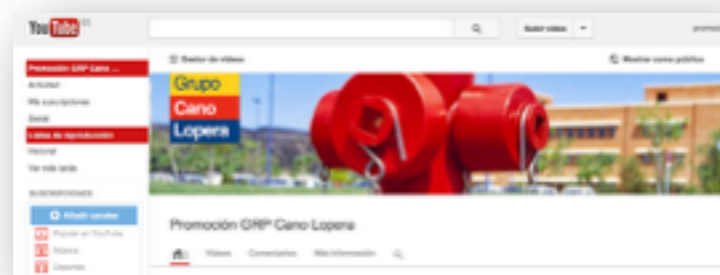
YouTube ES

Subir vídeo

Promoción GRP Cano ...
Actividad
Mis suscripciones
Social
Listas de reproducción
Historial
Ver más tarde

SUSCRIPCIONES
Añadir canales
Popular en YouTube
Música
Deportes

Gestor de vídeos
Mostrar como público

Grupo
Cano
Lopera

Promoción GRP Cano Lopera

Vídeos Comentarios Más información